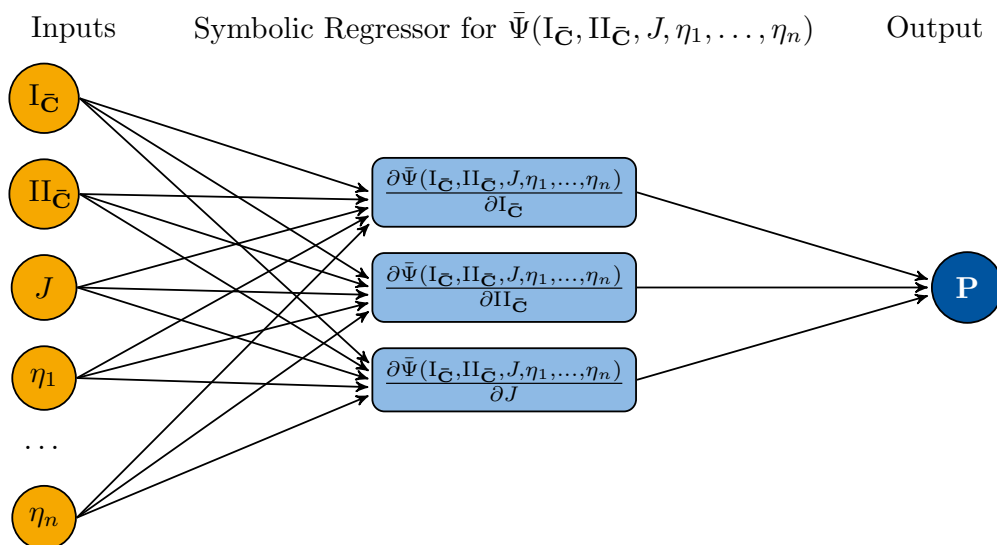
Inputs

Symbolic Regressor for $\bar{\Psi}(\mathrm{I}_{\bar{\mathbf{C}}}, \mathrm{II}_{\bar{\mathbf{C}}}, J, \eta_1, \ldots, \eta_n)$

Output

$\mathrm{I}_{\bar{\mathbf{C}}}$

$\mathrm{II}_{\bar{\mathbf{C}}}$

$J$

$\eta_1$

$\cdots$

$\eta_n$

$\frac{\partial \bar{\Psi}(\mathrm{I}_{\bar{\mathbf{C}}}, \mathrm{II}_{\bar{\mathbf{C}}}, J, \eta_1, \ldots, \eta_n)}{\partial \mathrm{I}_{\bar{\mathbf{C}}}}$

$\frac{\partial \bar{\Psi}(\mathrm{I}_{\bar{\mathbf{C}}}, \mathrm{II}_{\bar{\mathbf{C}}}, J, \eta_1, \ldots, \eta_n)}{\partial \mathrm{II}_{\bar{\mathbf{C}}}}$

$\frac{\partial \bar{\Psi}(\mathrm{I}_{\bar{\mathbf{C}}}, \mathrm{II}_{\bar{\mathbf{C}}}, J, \eta_1, \ldots, \eta_n)}{\partial J}$

$\mathbf{P}$